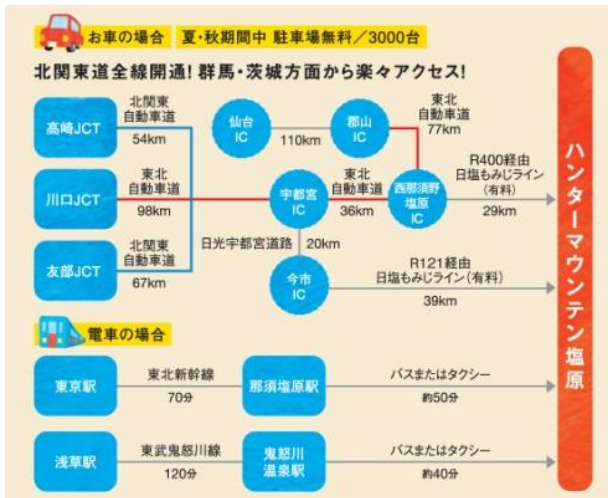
お車の場合　夏・秋期間中 駐車場無料／3000台

北関東道全線開通! 群馬・茨城方面から楽々アクセス!

高崎JCT

北関東自動車道 54km

川口JCT

東北自動車道 98km

友部JCT

北関東自動車道 67km

仙台IC

110km

郡山IC

東北自動車道 77km

宇都宮IC

東北自動車道 36km

西那須野塩原IC

R400経由 日塩もみじライン(有料) 29km

日光宇都宮道路 20km

今市IC

R121経由 日塩もみじライン(有料) 39km

ハンターマウンテン塩原

電車の場合

東京駅

東北新幹線 70分

那須塩原駅

バスまたはタクシー 約50分

浅草駅

東武鬼怒川線 120分

鬼怒川温泉駅

バスまたはタクシー 約40分